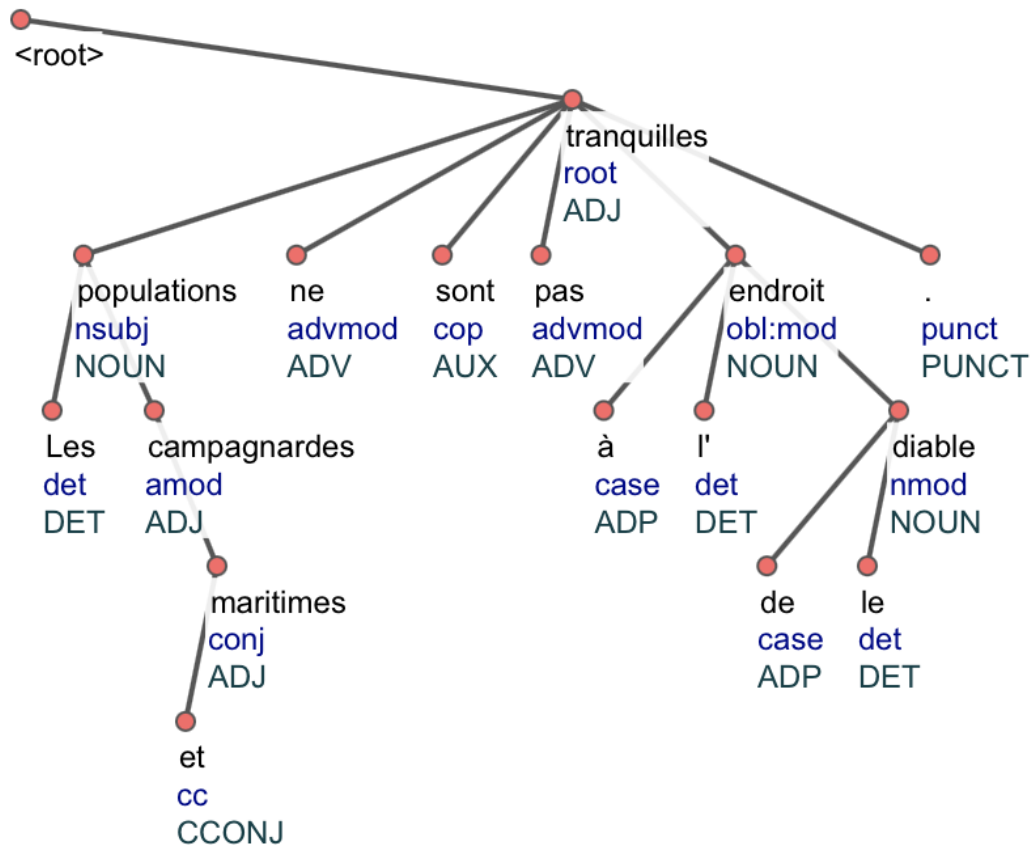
<root>

tranquilles
root
ADJ

populations
nsubj
NOUN

ne
advmod
ADV

sont
cop
AUX

pas
advmod
ADV

endroit
obl:mod
NOUN

.
punct
PUNCT

Les
det
DET

campagnardes
amod
ADJ

à
case
ADP

l'
det
DET

diable
nmod
NOUN

maritimes
conj
ADJ

de
case
ADP

le
det
DET

et
cc
CCONJ